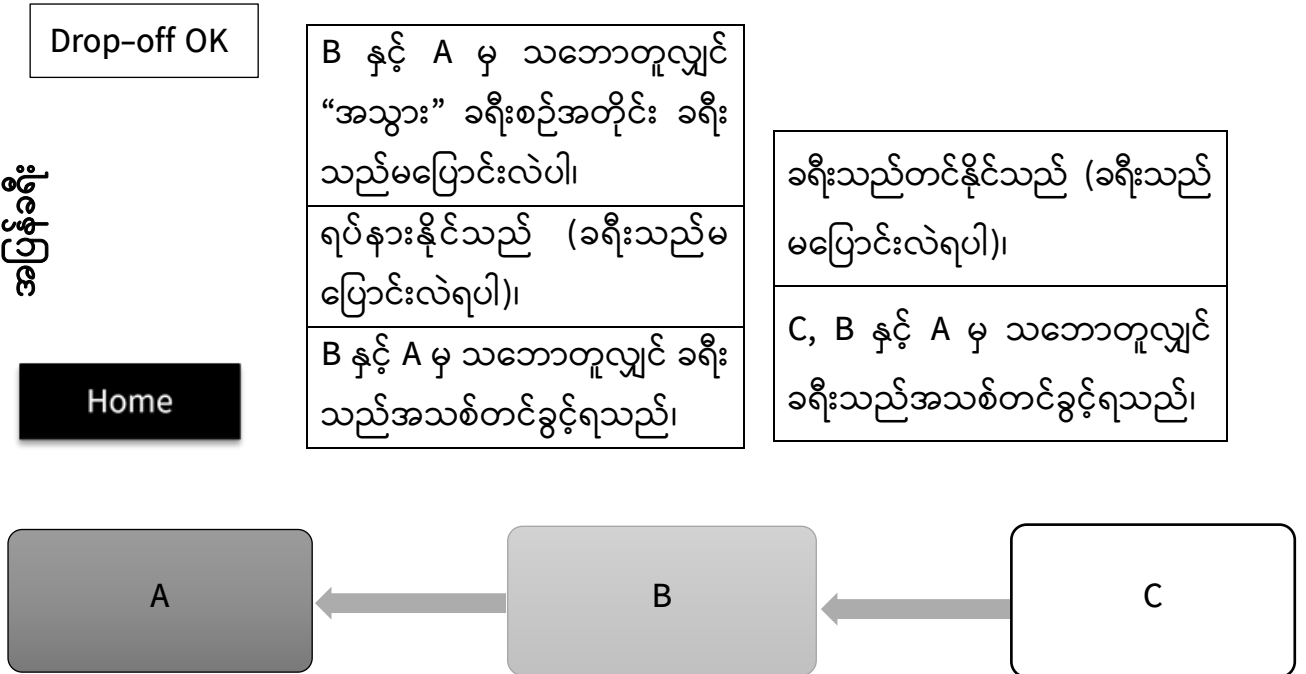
Drop-off OK

ဖြစ်စဉ်များ

B နှင့် A မှ သဘောတူလျှင် “အသွား” ခရီးစဉ်အတိုင်း ခရီးသည်မပြောင်းလဲပါ၊

ရပ်နားနိုင်သည် (ခရီးသည်မပြောင်းလဲရပါ)၊

B နှင့် A မှ သဘောတူလျှင် ခရီးသည်အသစ်တင်ခွင့်ရသည်၊

ခရီးသည်တင်နိုင်သည် (ခရီးသည်မပြောင်းလဲရပါ)၊

C, B နှင့် A မှ သဘောတူလျှင် ခရီးသည်အသစ်တင်ခွင့်ရသည်၊

Home

A

B

C